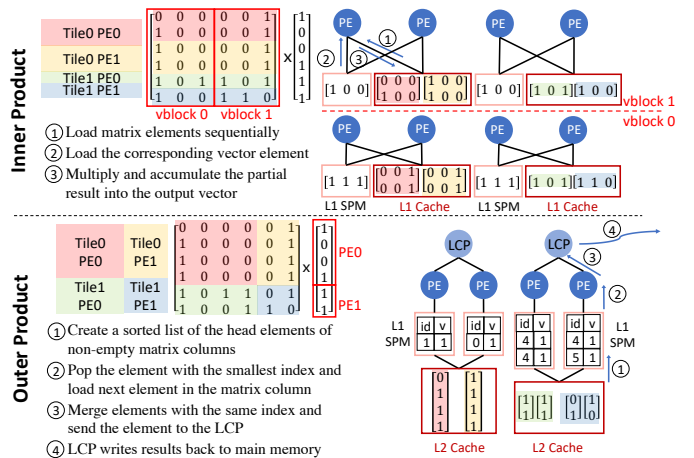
Inner Product

Tile0 PE0
Tile0 PE1
Tile1 PE0
Tile1 PE1

$\begin{bmatrix} 0 & 0 & 0 & 0 & 0 & 1 \\ 1 & 0 & 0 & 0 & 0 & 1 \\ 1 & 0 & 0 & 0 & 0 & 1 \\ 1 & 0 & 0 & 0 & 0 & 1 \\ 1 & 0 & 1 & 1 & 0 & 1 \\ 1 & 0 & 0 & 1 & 1 & 0 \end{bmatrix} \times \begin{bmatrix} 1 \\ 0 \\ 0 \\ 1 \\ 1 \\ 1 \end{bmatrix}$

vblock 0 vblock 1

① Load matrix elements sequentially
② Load the corresponding vector element
③ Multiply and accumulate the partial result into the output vector

PE PE PE PE
① ② ③
[1 0 0] $\begin{bmatrix} 0 & 0 & 0 \\ 1 & 0 & 0 \end{bmatrix}\begin{bmatrix} 1 & 0 & 0 \\ 1 & 0 & 0 \end{bmatrix}$ [1 0 0] [1 0 1][1 0 0]
vblock 1
vblock 0
PE PE PE PE
[1 1 1] $\begin{bmatrix} 0 & 0 & 1 \\ 0 & 0 & 1 \end{bmatrix}\begin{bmatrix} 0 & 0 & 1 \\ 0 & 0 & 1 \end{bmatrix}$ [1 1 1] [1 0 1][1 1 0]
L1 SPM L1 Cache L1 SPM L1 Cache

Outer Product

Tile0 PE0
Tile0 PE1
Tile1 PE0
Tile1 PE1

$\begin{bmatrix} 0 & 0 & 0 & 0 & 0 & 1 \\ 1 & 0 & 0 & 0 & 0 & 1 \\ 1 & 0 & 0 & 0 & 0 & 1 \\ 1 & 0 & 0 & 0 & 0 & 1 \\ 1 & 0 & 1 & 1 & 0 & 1 \\ 1 & 0 & 0 & 1 & 1 & 0 \end{bmatrix} \times \begin{bmatrix} 1 \\ 0 \\ 0 \\ 1 \\ 1 \\ 1 \end{bmatrix}$ PE0 PE1

① Create a sorted list of the head elements of non-empty matrix columns
② Pop the element with the smallest index and load next element in the matrix column
③ Merge elements with the same index and send the element to the LCP
④ LCP writes results back to main memory

LCP LCP ④ ③ ②
PE PE PE PE
L1 SPM
| id | v |
|---|---|
| 1 | 1 |

| id | v |
|---|---|
| 0 | 1 |

| id | v |
|---|---|
| 4 | 1 |
| 4 | 1 |

| id | v |
|---|---|
| 4 | 1 |
| 5 | 1 |

L1 SPM
①
$\begin{bmatrix} 0 \\ 1 \\ 1 \\ 1 \\ 1 \end{bmatrix}\begin{bmatrix} 1 \\ 1 \\ 1 \\ 1 \\ 1 \end{bmatrix}$ $\begin{bmatrix} 1 \\ 1 \end{bmatrix}\begin{bmatrix} 1 \\ 1 \end{bmatrix}$ $\begin{bmatrix} 0 \\ 1 \end{bmatrix}\begin{bmatrix} 1 \\ 0 \end{bmatrix}$
L2 Cache L2 Cache